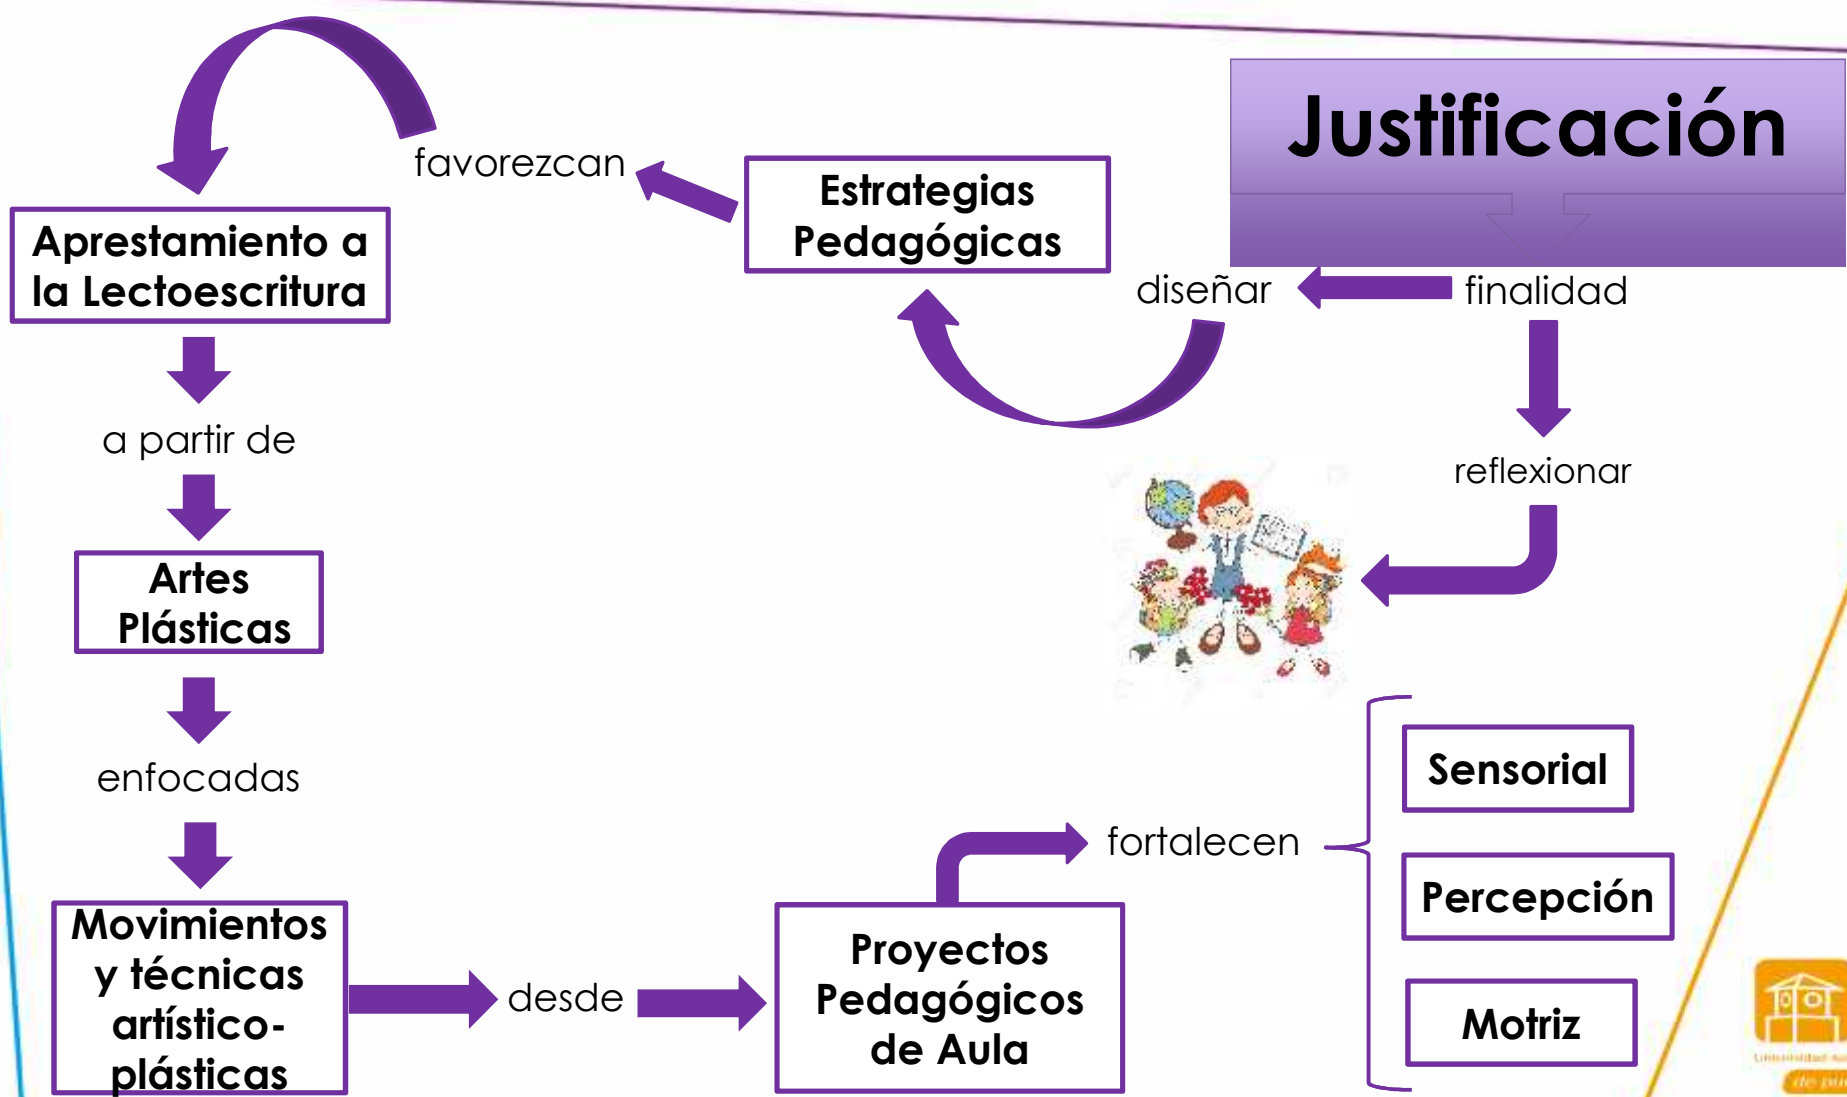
Justificación

finalidad

diseñar

Estrategias Pedagógicas

favorezcan

Aprestamiento a la Lectoescritura

a partir de

Artes Plásticas

enfocadas

Movimientos y técnicas artístico-plásticas

desde

Proyectos Pedagógicos de Aula

fortalecen

Sensorial

Percepción

Motriz

reflexionar

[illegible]